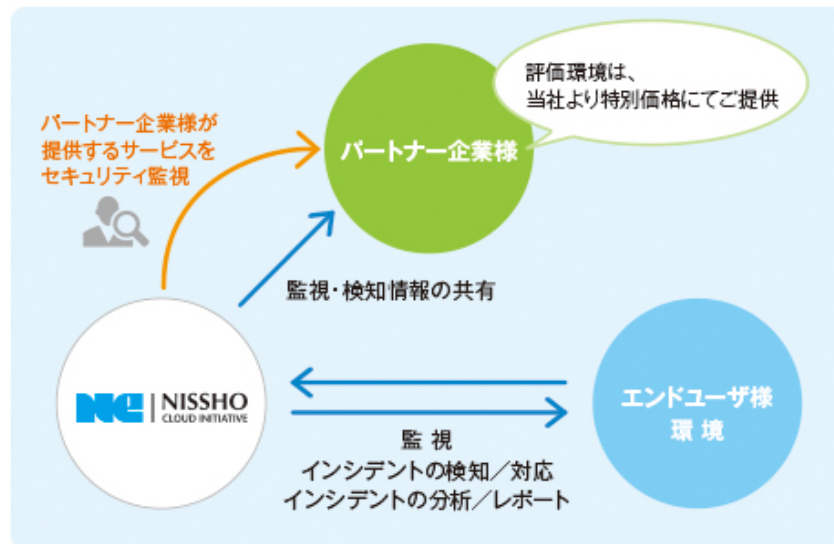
評価環境は、
当社より特別価格にてご提供

パートナー企業様が
提供するサービスを
セキュリティ監視

パートナー企業様

監視・検知情報の共有

NISSHO
CLOUD INITIATIVE

エンドユーザ様
環境

監 視
インシデントの検知／対応
インシデントの分析／レポート